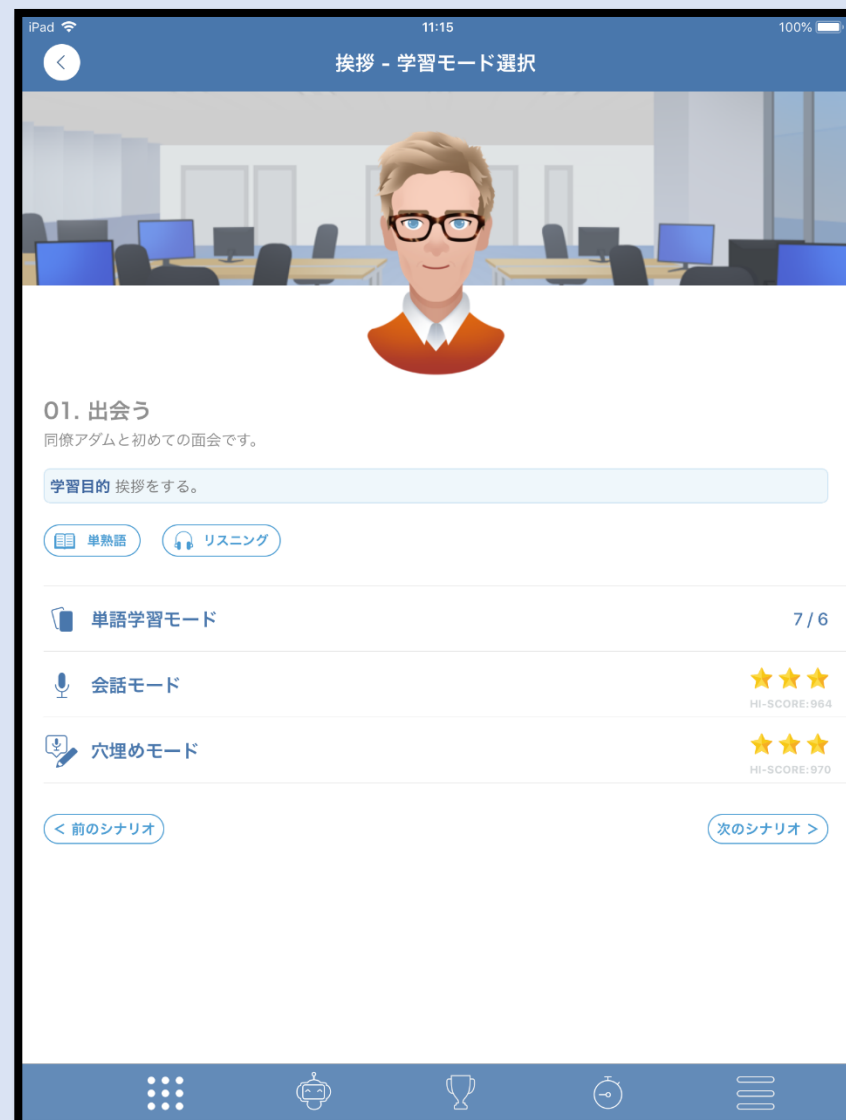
iPad 11:15 100%

挨拶 - 学習モード選択

01. 出会う
同僚アダムと初めての面会です。

学習目的 挨拶をする。

単熟語
リスニング

単語学習モード 7 / 6

会話モード
HI-SCORE:964

穴埋めモード
HI-SCORE:970

< 前のシナリオ
次のシナリオ >